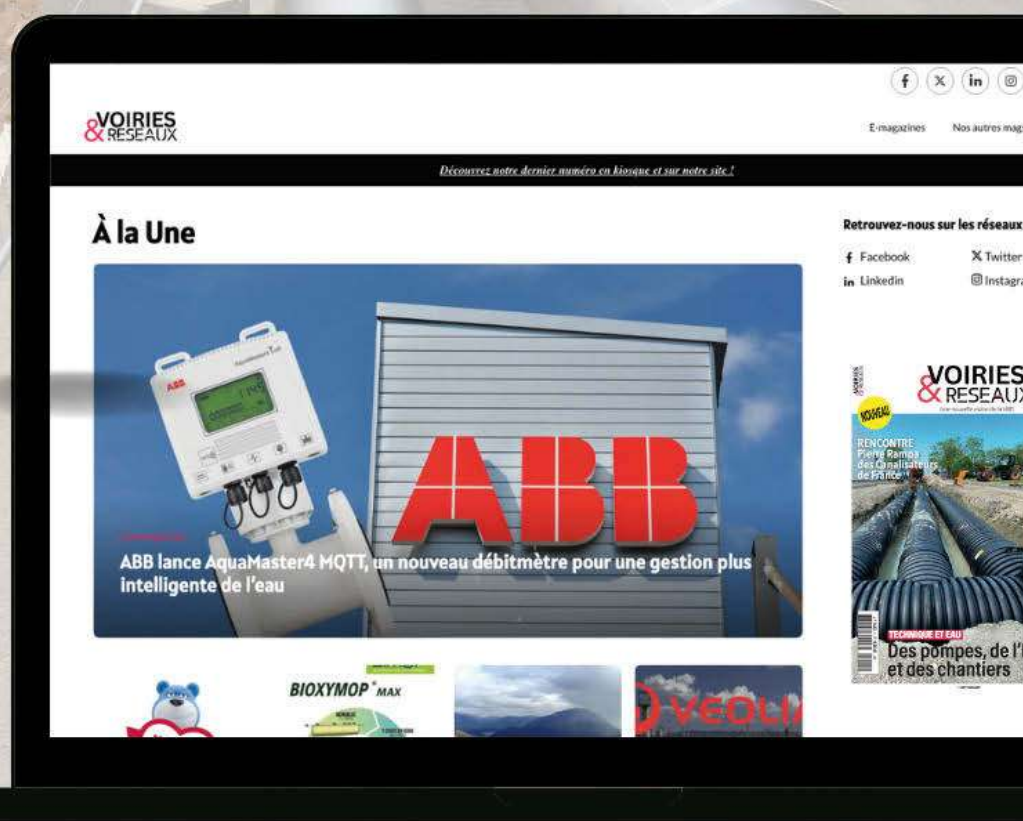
&VOIRIES RESEAUX

E-magazines Nos autres mag

Découvrez notre dernier numéro en kiosque et sur notre site !

À la Une

ABB

ABB lance AquaMaster4 MQTT, un nouveau débitmètre pour une gestion plus intelligente de l'eau

BIOXYMOP MAX

VEOLI

Retrouvez-nous sur les réseaux

Facebook
Twitter
Linkedin
Instagra

VOIRIES & RESEAUX

NOUVEAU

RENCONTRE Pierre Rampa des Canalisateurs de France

TECHNIQUE ET EAU

Des pompes, de l'
et des chantiers